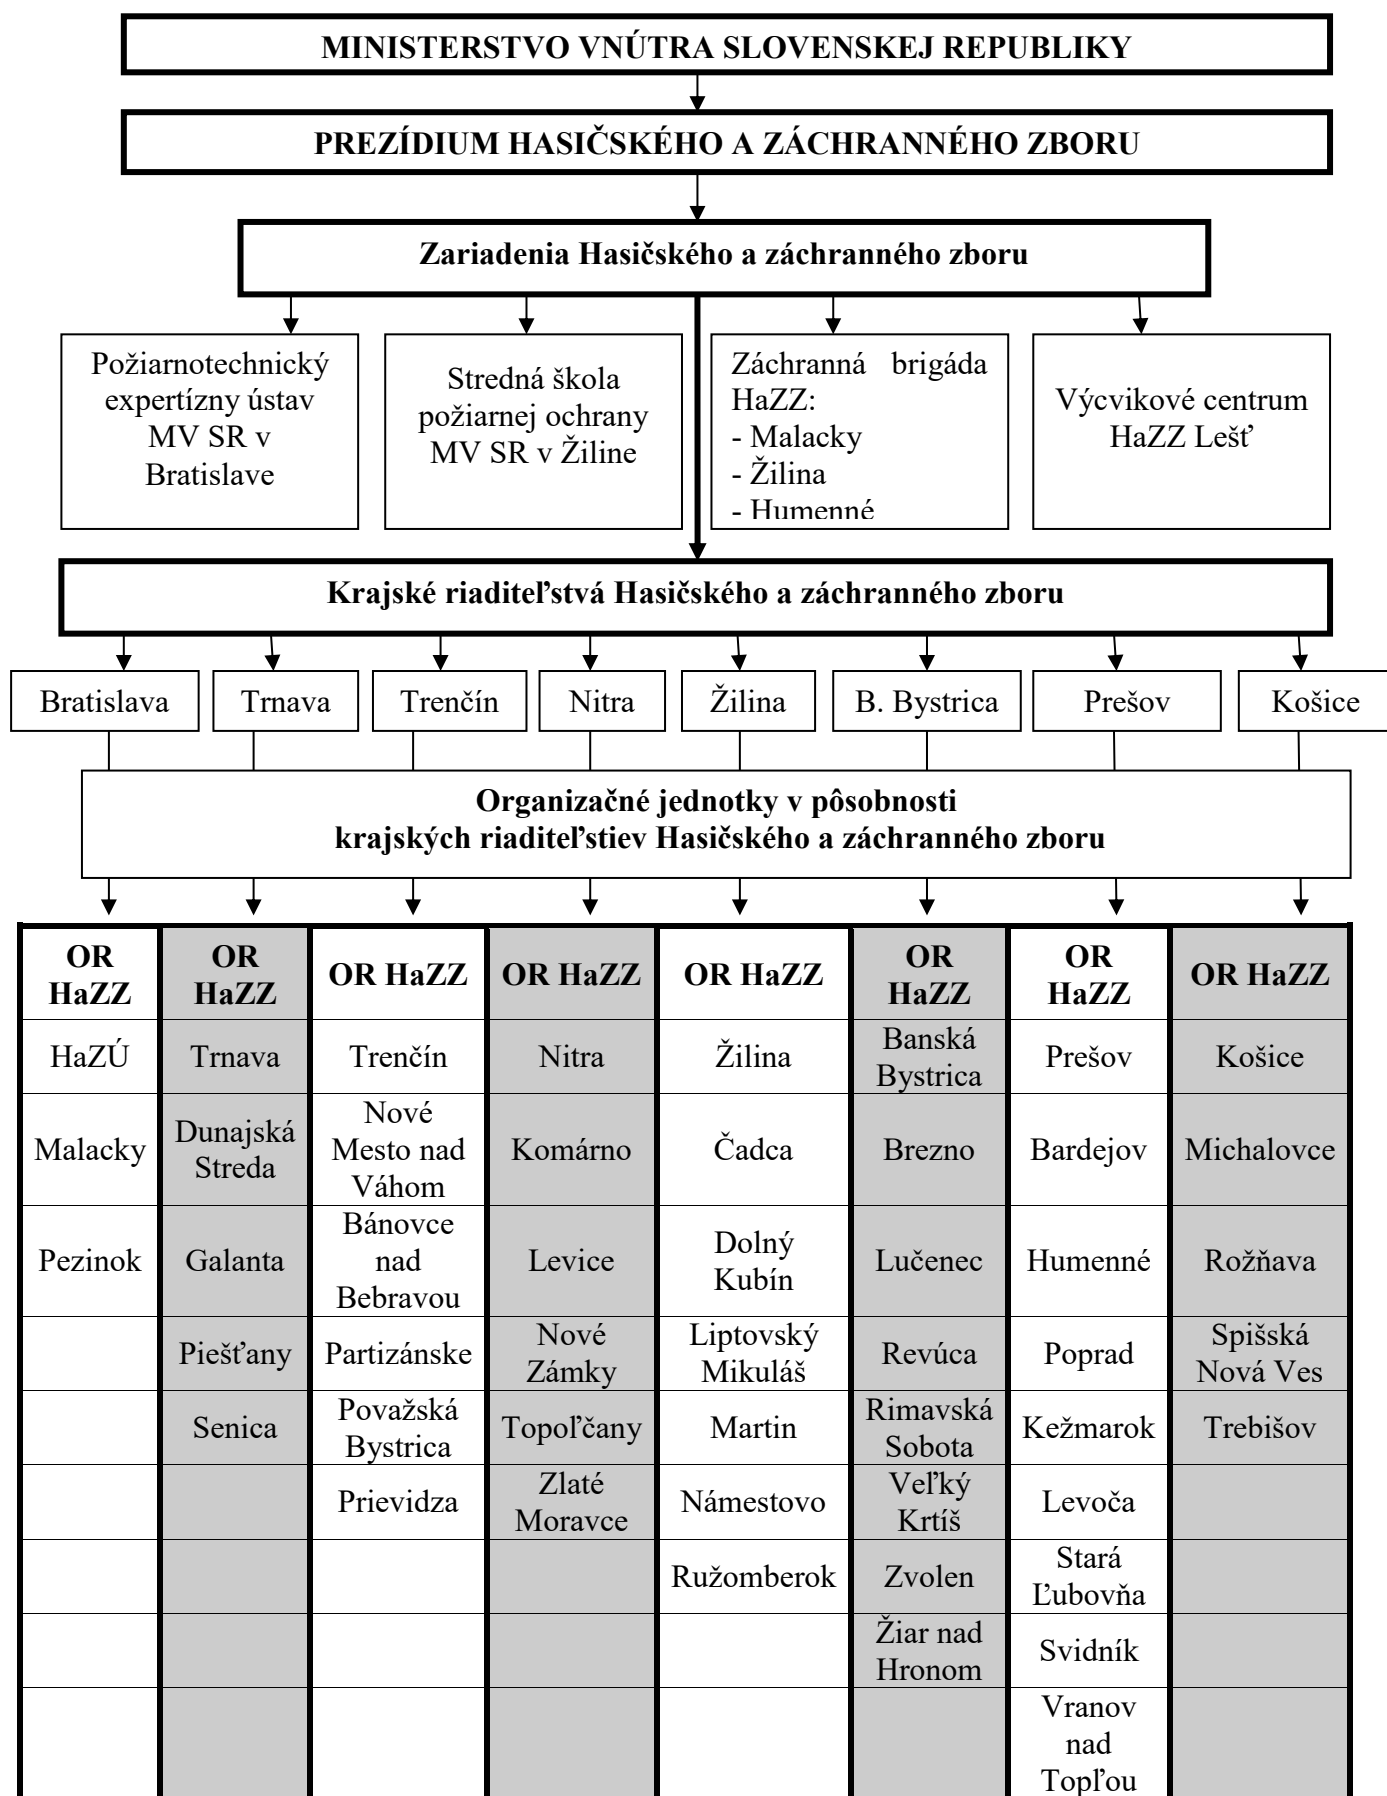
MINISTERSTVO VNÚTRA SLOVENSKEJ REPUBLIKY

PREZÍDIUM HASIČSKÉHO A ZÁCHRANNÉHO ZBORU

Zariadenia Hasičského a záchranného zboru

Požiarnotechnický expertízny ústav MV SR v Bratislave

Stredná škola požiarnej ochrany MV SR v Žiline

Záchranná brigáda HaZZ:
- Malacky
- Žilina
- Humenné

Výcvikové centrum HaZZ Lešť

Krajské riaditeľstvá Hasičského a záchranného zboru

Bratislava | Trnava | Trenčín | Nitra | Žilina | B. Bystrica | Prešov | Košice

Organizačné jednotky v pôsobnosti krajských riaditeľstiev Hasičského a záchranného zboru

| OR HaZZ | OR HaZZ | OR HaZZ | OR HaZZ | OR HaZZ | OR HaZZ | OR HaZZ | OR HaZZ |
|---|---|---|---|---|---|---|---|
| HaZÚ | Trnava | Trenčín | Nitra | Žilina | Banská Bystrica | Prešov | Košice |
| Malacky | Dunajská Streda | Nové Mesto nad Váhom | Komárno | Čadca | Brezno | Bardejov | Michalovce |
| Pezinok | Galanta | Bánovce nad Bebravou | Levice | Dolný Kubín | Lučenec | Humenné | Rožňava |
| | Piešťany | Partizánske | Nové Zámky | Liptovský Mikuláš | Revúca | Poprad | Spišská Nová Ves |
| | Senica | Považská Bystrica | Topoľčany | Martin | Rimavská Sobota | Kežmarok | Trebišov |
| | | Prievidza | Zlaté Moravce | Námestovo | Veľký Krtíš | Levoča | |
| | | | | Ružomberok | Zvolen | Stará Ľubovňa | |
| | | | | | Žiar nad Hronom | Svidník | |
| | | | | | | Vranov nad Topľou | |